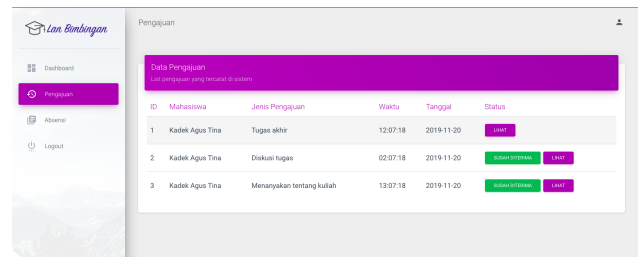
Lan Bimbingan

Dashboard
Pengajuan
Absensi
Logout

Pengajuan

Data Pengajuan
List pengajuan yang tercatat di sistem

| ID | Mahasiswa | Jenis Pengajuan | Waktu | Tanggal | Status |
|---|---|---|---|---|---|
| 1 | Kadek Agus Tina | Tugas akhir | 12:07:18 | 2019-11-20 | LIHAT |
| 2 | Kadek Agus Tina | Diskusi tugas | 02:07:18 | 2019-11-20 | SUDAH DITERIMA LIHAT |
| 3 | Kadek Agus Tina | Menanyakan tentang kuliah | 13:07:18 | 2019-11-20 | SUDAH DITERIMA LIHAT |